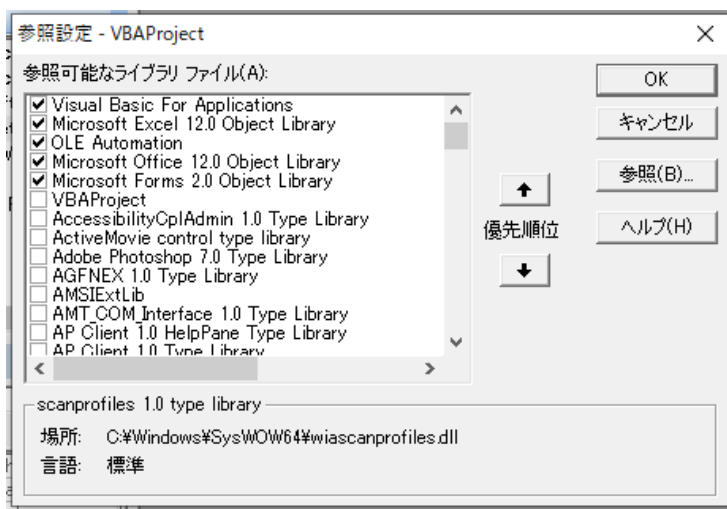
参照設定 - VBAProject

×

参照可能なライブラリ ファイル(A):

Visual Basic For Applications
Microsoft Excel 12.0 Object Library
OLE Automation
Microsoft Office 12.0 Object Library
Microsoft Forms 2.0 Object Library
VBAProject
AccessibilityCplAdmin 1.0 Type Library
ActiveMovie control type library
Adobe Photoshop 7.0 Type Library
AGFNEX 1.0 Type Library
AMSIExtLib
AMT_COM_Interface 1.0 Type Library
AP Client 1.0 HelpPane Type Library
AP Client 1.0 Type Library

OK

キャンセル

参照(B)...

優先順位

ヘルプ(H)

scanprofiles 1.0 type library

場所: C:¥Windows¥SysWOW64¥wiascanprofiles.dll

言語: 標準